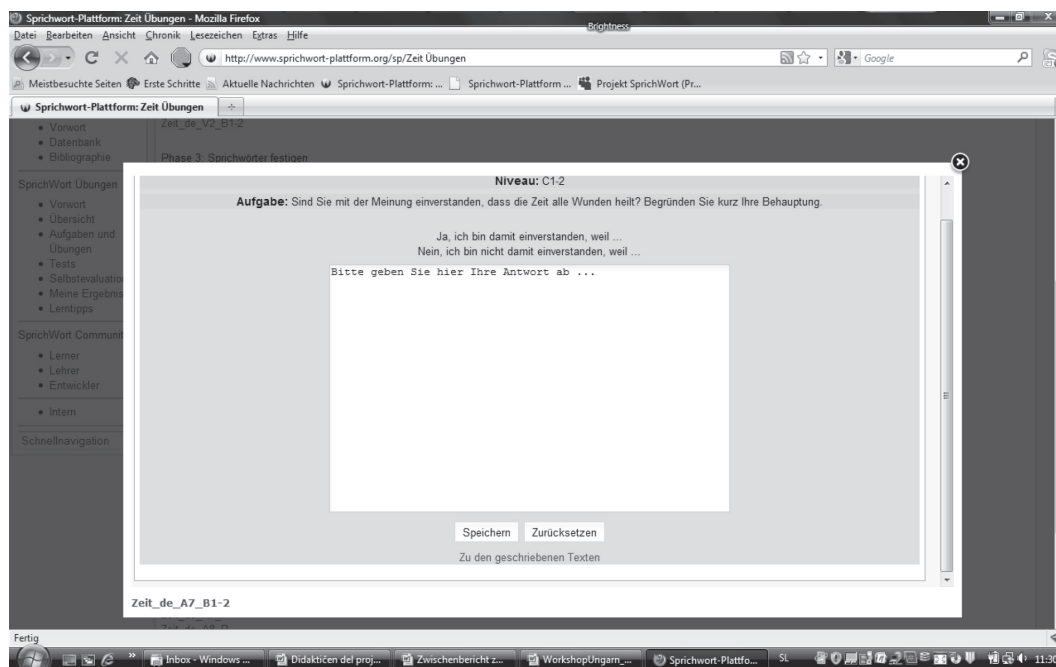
Sprichwort-Plattform: Zeit Übungen - Mozilla Firefox
Brightness
Datei Bearbeiten Ansicht Chronik Lesezeichen Extras Hilfe
http://www.sprichwort-plattform.org/sp/Zeit Übungen
Google
Meistbesuchte Seiten Erste Schritte Aktuelle Nachrichten Sprichwort-Plattform: ... Sprichwort-Plattform ... Projekt SprichWort (Pr...
Sprichwort-Plattform: Zeit Übungen

• Vorwort
• Datenbank
• Bibliographie
SprichWort Übungen
• Vorwort
• Übersicht
• Aufgaben und Übungen
• Tests
• Selbstevaluation
• Meine Ergebnis
• Lerntipps
SprichWort Communi
• Lerner
• Lehrer
• Entwickler
• Intern
Schnellnavigation

Zeit_de_V2_B1-2

Phase 3: Sprichwörter festigen

Niveau: C1-2

Aufgabe: Sind Sie mit der Meinung einverstanden, dass die Zeit alle Wunden heilt? Begründen Sie kurz Ihre Behauptung.

Ja, ich bin damit einverstanden, weil ...
Nein, ich bin nicht damit einverstanden, weil ...

Bitte geben Sie hier Ihre Antwort ab ...

Speichern Zurücksetzen

Zu den geschriebenen Texten

Zeit_de_A7_B1-2

Fertig
Inbox - Windows ... Didaktičen del proj... Zwischenbericht z... WorkshopUngarn_... Sprichwort-Plattfo... SL 11:3